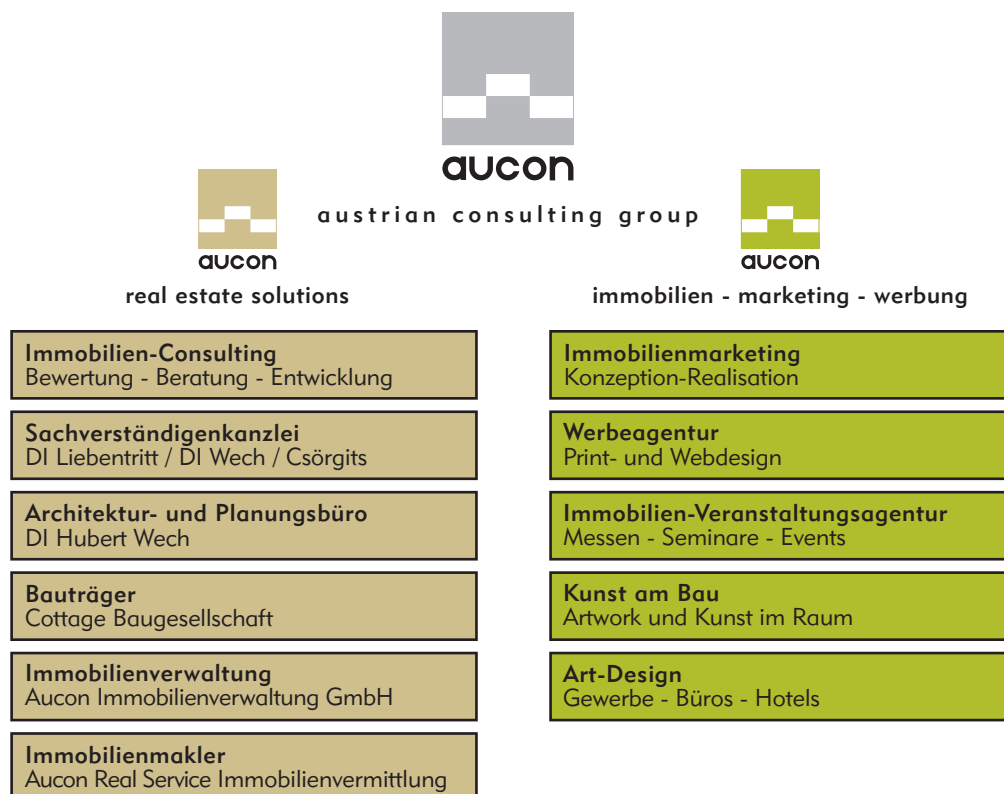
aucon

austrian consulting group

aucon

real estate solutions

aucon

immobilien - marketing - werbung

Immobilien-Consulting
Bewertung - Beratung - Entwicklung

Sachverständigenkanzlei
DI Liebentritt / DI Wech / Csörgits

Architektur- und Planungsbüro
DI Hubert Wech

Bauträger
Cottage Baugesellschaft

Immobilienverwaltung
Aucon Immobilienverwaltung GmbH

Immobilienmakler
Aucon Real Service Immobilienvermittlung

Immobilienmarketing
Konzeption-Realisation

Werbeagentur
Print- und Webdesign

Immobilien-Veranstaltungsagentur
Messen - Seminare - Events

Kunst am Bau
Artwork und Kunst im Raum

Art-Design
Gewerbe - Büros - Hotels